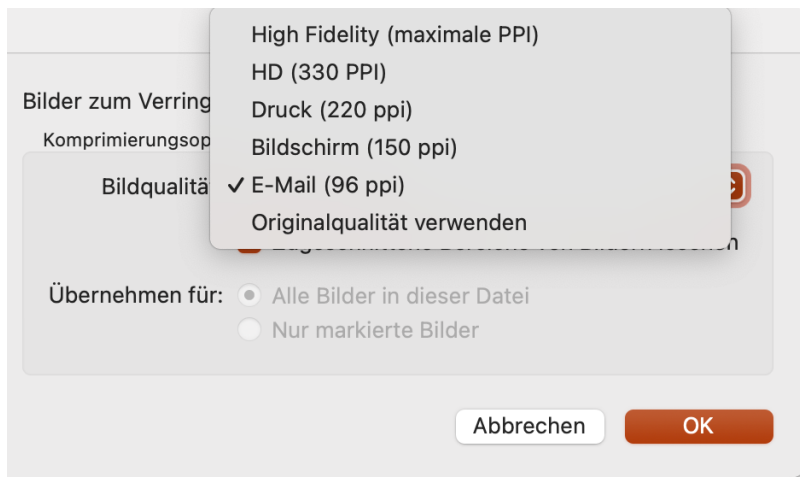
Bilder zum Verring

Komprimierungsop

Bildqualitä

High Fidelity (maximale PPI)
HD (330 PPI)
Druck (220 ppi)
Bildschirm (150 ppi)
✓ E-Mail (96 ppi)
Originalqualität verwenden

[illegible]

Übernehmen für: Alle Bilder in dieser Datei
Nur markierte Bilder

Abbrechen
OK